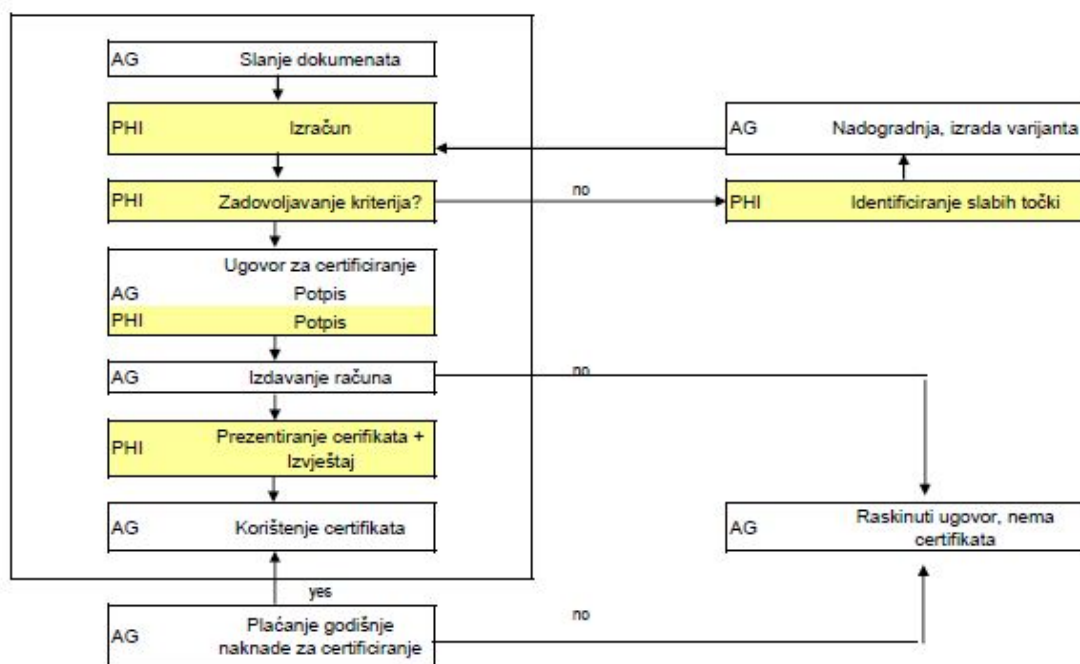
AG Slanje dokumenata

PHI Izračun

PHI Zadovoljavanje kriterija?

Ugovor za certificiranje
AG Potpis
PHI Potpis

AG Izdavanje računa

PHI Prezentiranje cerifikata + Izvještaj

AG Korištenje certifikata

yes

AG Plaćanje godišnje naknade za certificiranje

AG Nadogradnja, izrada varijanta

no

PHI Identificiranje slabih točki

no

AG Raskinuti ugovor, nema certifikata

no